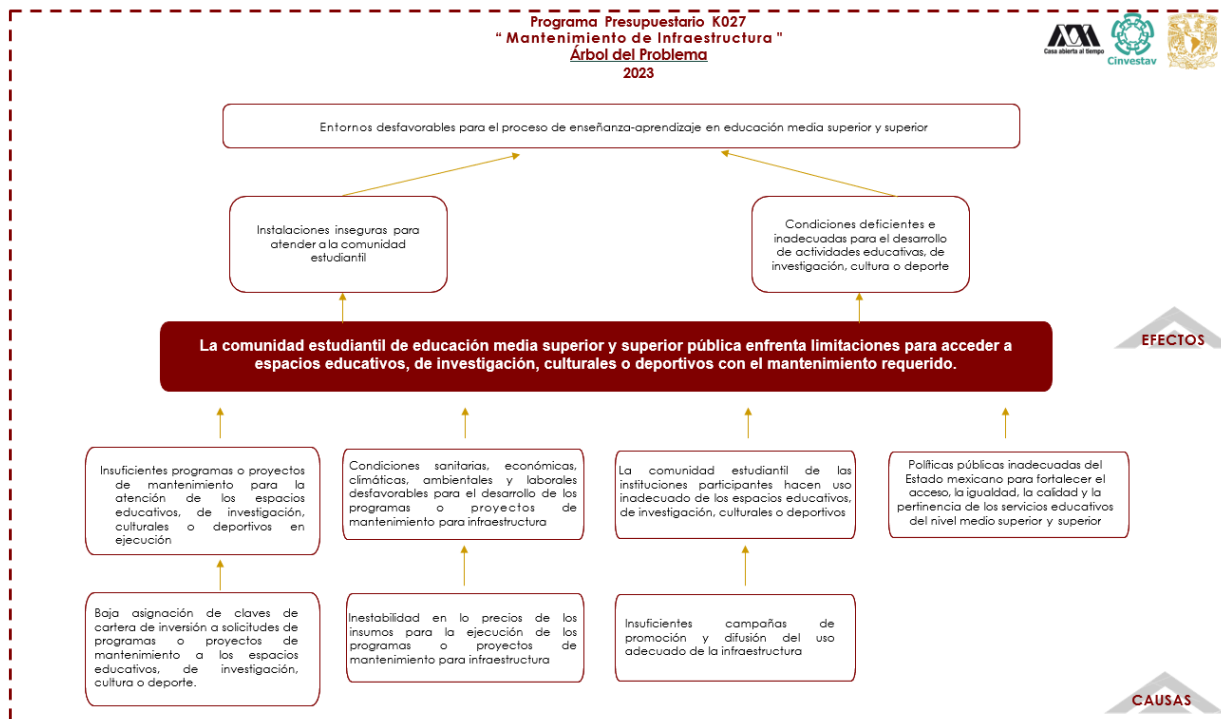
Programa Presupuestario K027
" Mantenimiento de Infraestructura "
Árbol del Problema
2023

Casa abierta al tiempo

Cinvestav

Entornos desfavorables para el proceso de enseñanza-aprendizaje en educación media superior y superior

Instalaciones inseguras para atender a la comunidad estudiantil

Condiciones deficientes e inadecuadas para el desarrollo de actividades educativas, de investigación, cultura o deporte

EFECTOS

La comunidad estudiantil de educación media superior y superior pública enfrenta limitaciones para acceder a espacios educativos, de investigación, culturales o deportivos con el mantenimiento requerido.

Insuficientes programas o proyectos de mantenimiento para la atención de los espacios educativos, de investigación, culturales o deportivos en ejecución

Condiciones sanitarias, económicas, climáticas, ambientales y laborales desfavorables para el desarrollo de los programas o proyectos de mantenimiento para infraestructura

La comunidad estudiantil de las instituciones participantes hacen uso inadecuado de los espacios educativos, de investigación, culturales o deportivos

Políticas públicas inadecuadas del Estado mexicano para fortalecer el acceso, la igualdad, la calidad y la pertinencia de los servicios educativos del nivel medio superior y superior

Baja asignación de claves de cartera de inversión a solicitudes de programas o proyectos de mantenimiento a los espacios educativos, de investigación, cultura o deporte.

Inestabilidad en lo precios de los insumos para la ejecución de los programas o proyectos de mantenimiento para infraestructura

Insuficientes campañas de promoción y difusión del uso adecuado de la infraestructura

CAUSAS